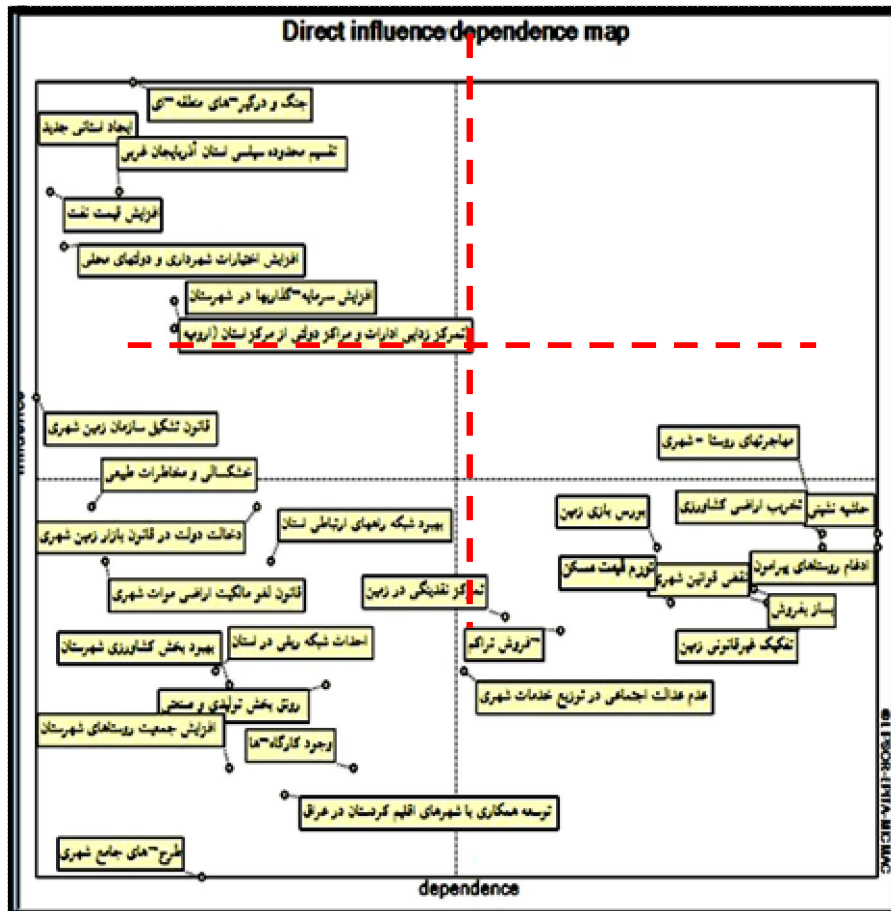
Direct influence dependence map

جنگ و درگیری‌های منطقه‌ای
ایجاد استانی جدید
تقسیم محدوده سیاسی استان آذربایجان غربی
افزایش قیمت نفت
افزایش اختیارات شهرداری و دولتهای محلی
افزایش سرمایه‌گذاریها در شهرستان
تمرکز زدایی ادارات و مراکز دولتی از مرکز استان (ارومیه
قانون تشکیل سازمان زمین شهری
خشکسالی و مخاطرات طبیعی
دخالت دولت در قانون بازار زمین شهری
بهبود شبکه راههای ارتباطی استان
قانون لغو مالکیت اراضی موات شهری
تمرکز نقدینگی در زمین
بهبود بخش کشاورزی شهرستان
احداث شبکه ریلی در استان
رونق بخش تولیدی و صنعتی
افزایش جمعیت روستاهای شهرستان
وجود کارگاه‌ها
توسعه همکاری با شهرهای اقلیم کردستان در عراق
طرح‌های جامع شهری
مهاجرتهای روستا - شهری
تخریب اراضی کشاورزی
حاشیه نشینی
بورس بازی زمین
تورم قیمت مسکن
نقض قوانین شهری
ادغام روستاهای پیرامون
ساز بفروش
تفکیک غیرقانونی زمین
فروش تراکم
عدم عدالت اجتماعی در توزیع خدمات شهری
influence
dependence
© LIPSOR-EPITA-MICMAC